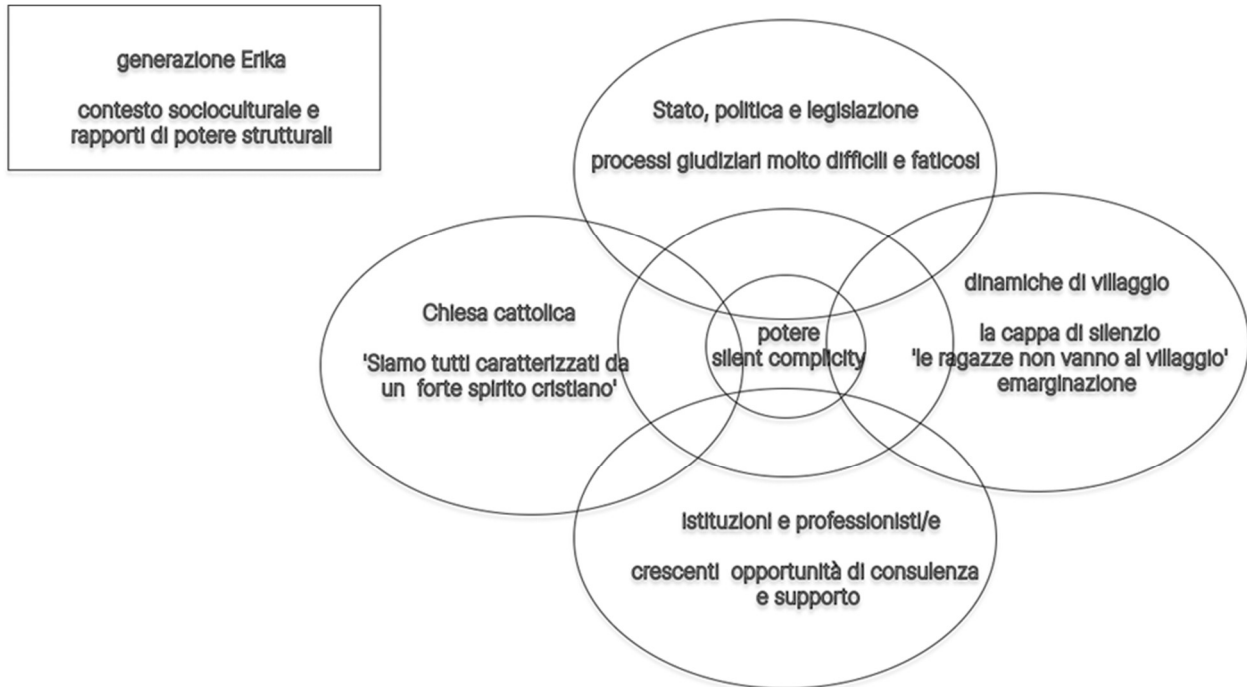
generazione Erika

contesto socioculturale e rapporti di potere strutturali

Stato, politica e legislazione

processi giudiziari molto difficili e faticosi

Chiesa cattolica

'Siamo tutti caratterizzati da un forte spirito cristiano'

potere
silent complicity

dinamiche di villaggio

la cappa di silenzio
'le ragazze non vanno al villaggio'
emarginazione

Istituzioni e professionisti/e

crescenti opportunità di consulenza e supporto